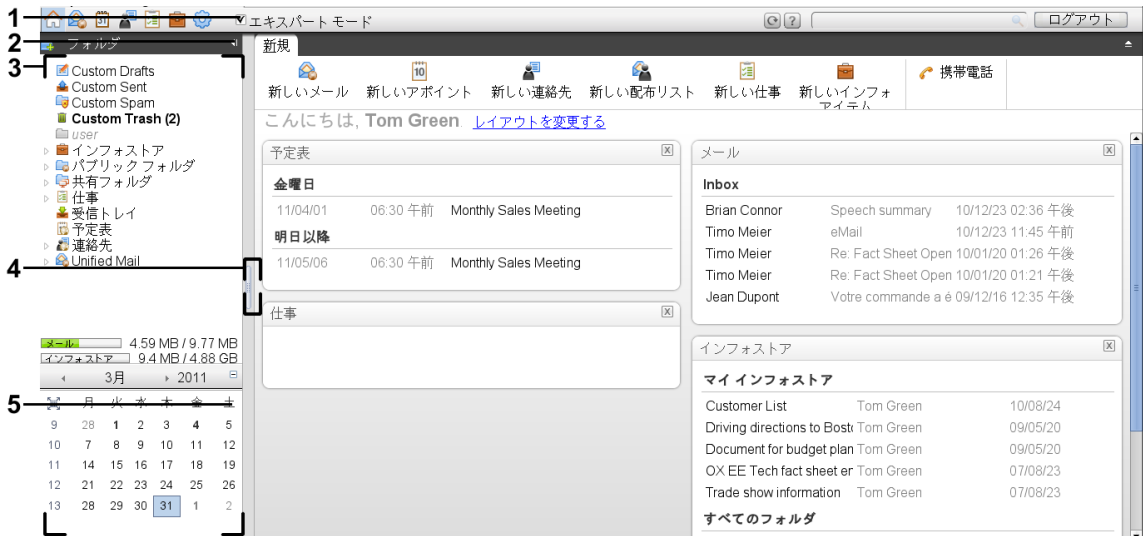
1
2
3
4
5

エキスパート モード
ログアウト

フォルダ
新規

Custom Drafts
Custom Sent
Custom Spam
Custom Trash (2)
user
インフォストア
パブリック フォルダ
共有フォルダ
仕事
受信トレイ
予定表
連絡先
Unified Mail

新しいメール
新しいアポイント
新しい連絡先
新しい配布リスト
新しい仕事
新しいインフォアイテム
携帯電話

こんにちは, Tom Green レイアウトを変更する

予定表
金曜日
11/04/01 06:30 午前 Monthly Sales Meeting
明日以降
11/05/06 06:30 午前 Monthly Sales Meeting

仕事

メール
Inbox
Brian Connor Speech summary 10/12/23 02:36 午後
Timo Meier eMail 10/12/23 11:45 午前
Timo Meier Re: Fact Sheet Open 10/01/20 01:26 午後
Timo Meier Re: Fact Sheet Open 10/01/20 01:21 午後
Jean Dupont Votre commande a é 09/12/16 12:35 午後

インフォストア
マイ インフォストア
Customer List Tom Green 10/08/24
Driving directions to Bost Tom Green 09/05/20
Document for budget plan Tom Green 09/05/20
OX EE Tech fact sheet er Tom Green 07/08/23
Trade show information Tom Green 07/08/23
すべてのフォルダ

メール 4.59 MB / 9.77 MB
インフォストア 9.4 MB / 4.88 GB

3月 2011

| | 月 | 火 | 水 | 木 | 金 | 土 |
|---|---|---|---|---|---|---|
| 9 | 28 | 1 | 2 | 3 | 4 | 5 |
| 10 | 7 | 8 | 9 | 10 | 11 | 12 |
| 11 | 14 | 15 | 16 | 17 | 18 | 19 |
| 12 | 21 | 22 | 23 | 24 | 25 | 26 |
| 13 | 28 | 29 | 30 | 31 | 1 | 2 |